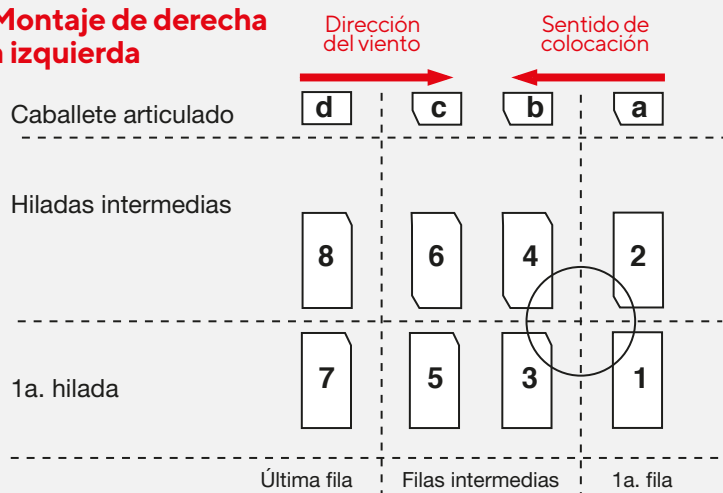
Montaje de derecha
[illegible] izquierda

Dirección del viento

Sentido de colocación

Caballete articulado

d

c

b

a

Hiladas intermedias

8

6

4

2

1a. hilada

7

5

3

1

Última fila

Filas intermedias

1a. fila